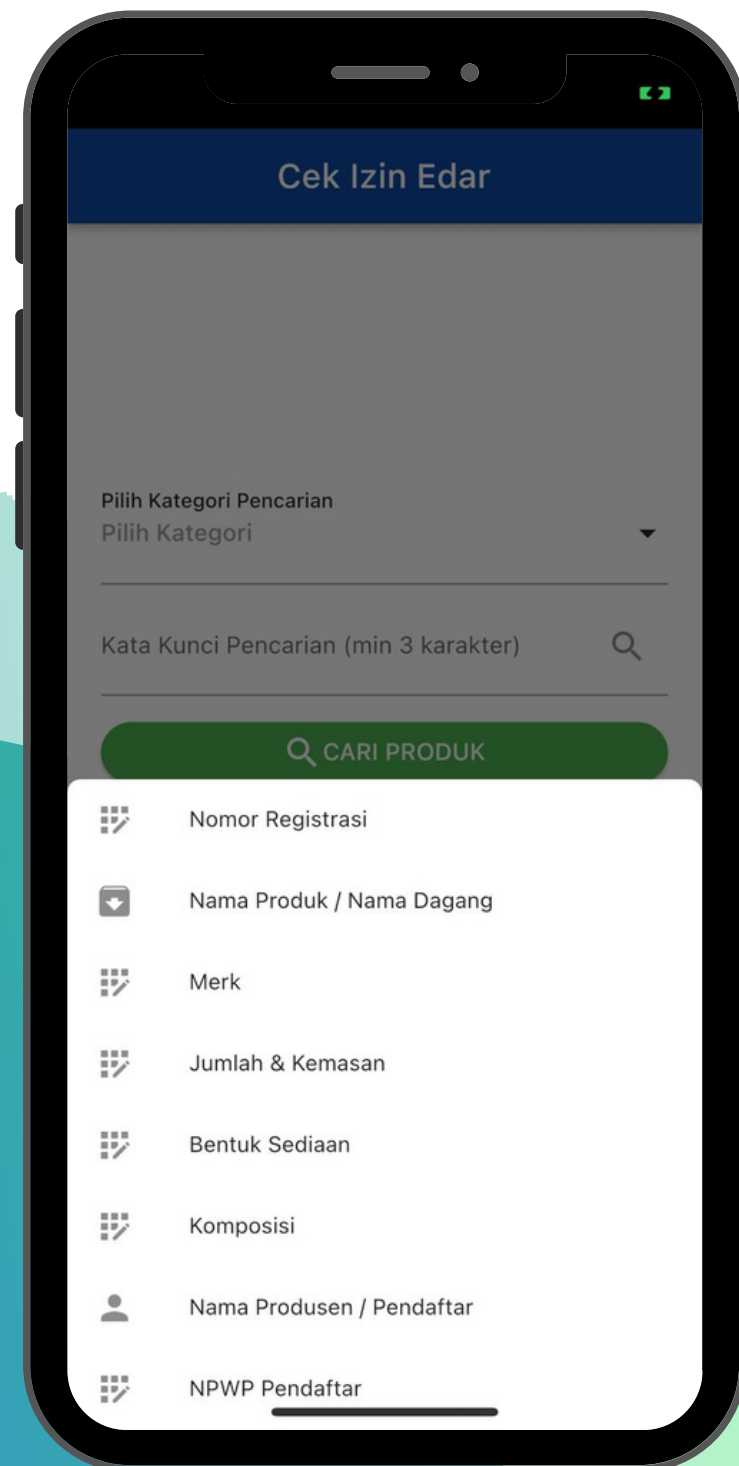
Cek Izin Edar

Pilih Kategori Pencarian
Pilih Kategori

Kata Kunci Pencarian (min 3 karakter)

CARI PRODUK

Nomor Registrasi

Nama Produk / Nama Dagang

Merk

Jumlah & Kemasan

Bentuk Sediaan

Komposisi

Nama Produsen / Pendaftar

NPWP Pendaftar